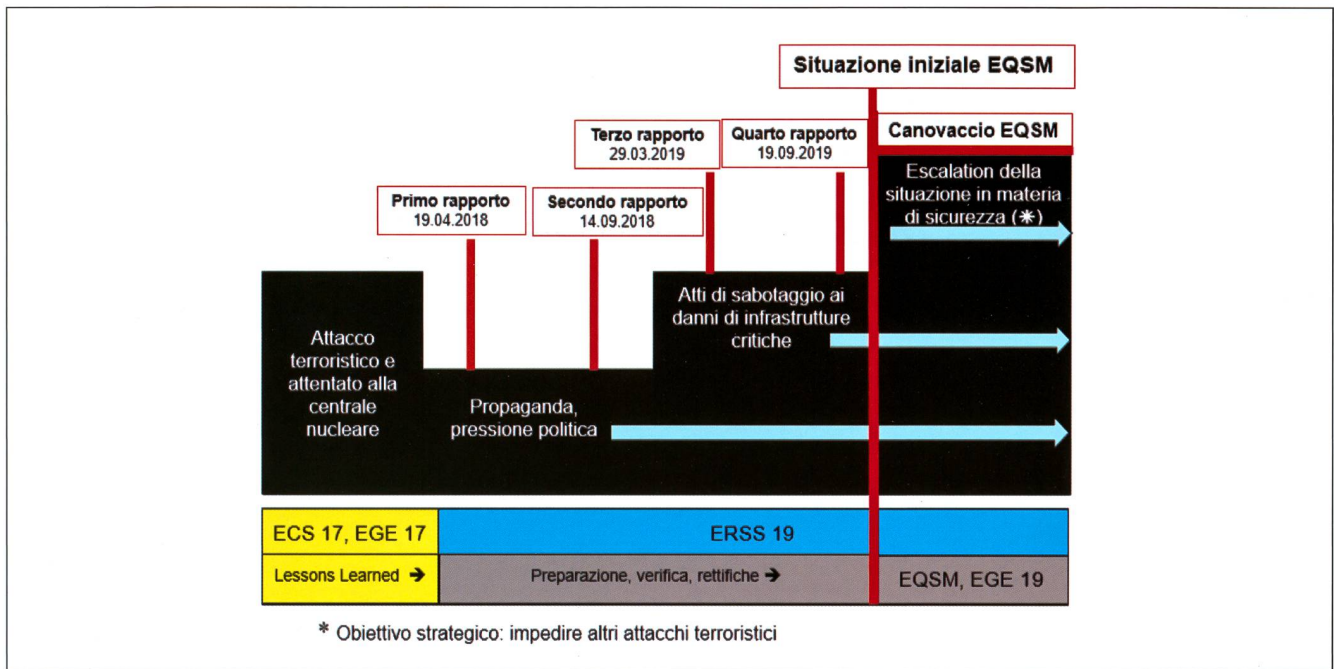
Situazione iniziale EQSM

Terzo rapporto
29.03.2019

Quarto rapporto
19.09.2019

Canovaccio EQSM

Primo rapporto
19.04.2018

Secondo rapporto
14.09.2018

Escalation della situazione in materia di sicurezza (✱)

Atti di sabotaggio ai danni di infrastrutture critiche

Attacco terroristico e attentato alla centrale nucleare

Propaganda, pressione politica

| ECS 17, EGE 17 | ERSS 19 | |
|---|---|---|
| Lessons Learned ➔ | Preparazione, verifica, rettifiche ➔ | EQSM, EGE 19 |

✱ Obiettivo strategico: impedire altri attacchi terroristici